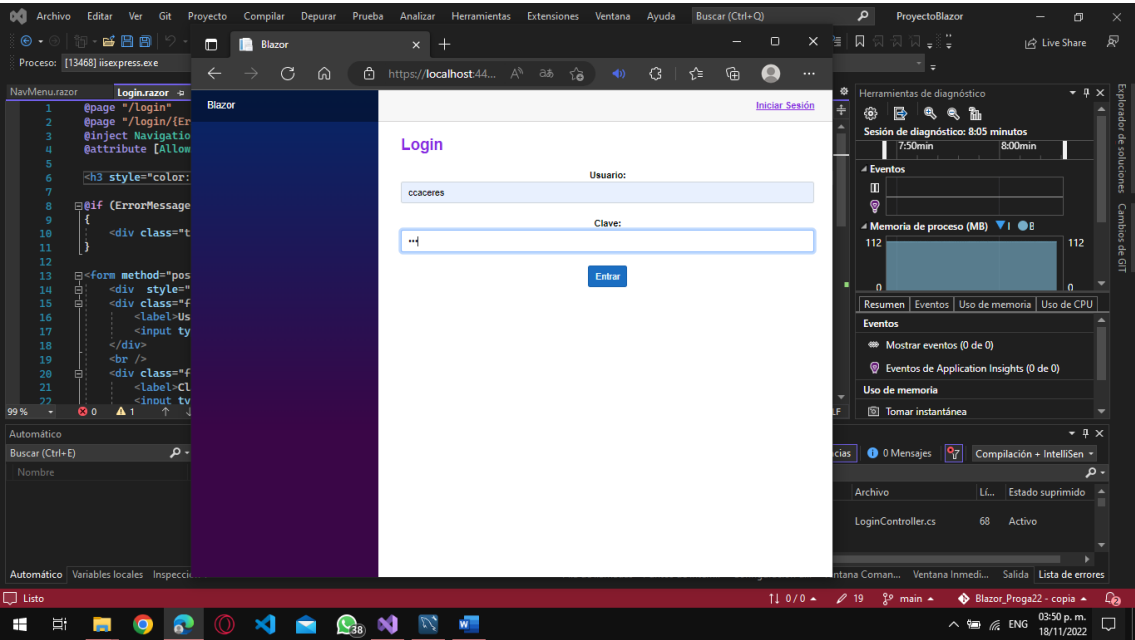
Archivo Editar Ver Git Proyecto Compilar Depurar Prueba Analizar Herramientas Extensiones Ventana Ayuda Buscar (Ctrl+Q) ProyectoBlazor

Live Share

Proceso: [13468] iisexpress.exe

NavMenu.razor Login.razor

1 @page "/login"
2 @page "/login/{Er
3 @inject Navigatio
4 @attribute [Allow
5
6 <h3 style="color:
7
8 @if (ErrorMessage
9 {
10 <div class="t
11 }
12
13 <form method="pos
14 <div style="
15 <div class="f
16 <label>Us
17 <input ty
18 </div>
19 <br />
20 <div class="f
21 <label>Cl
22 <input ty

99 % 0 1

Blazor

https://localhost:44...

Blazor

Iniciar Sesión

Login

Usuario:

ccaceres

Clave:

•••

Entrar

Herramientas de diagnóstico

Sesión de diagnóstico: 8:05 minutos

7:50min 8:00min

Eventos

Memoria de proceso (MB)

112 112

0 0

Resumen Eventos Uso de memoria Uso de CPU

Eventos

Mostrar eventos (0 de 0)

Eventos de Application Insights (0 de 0)

Uso de memoria

Tomar instantánea

Explorador de soluciones Cambios de GIT

Automático

Buscar (Ctrl+E)

Nombre

cias 0 Mensajes Compilación + IntelliSen

Archivo Lí... Estado suprimido

LoginController.cs 68 Activo

Automático Variables locales Inspecció

ntana Coman... Ventana Inmedi... Salida Lista de errores

Listo

0 / 0 19 main Blazor_Proga22 - copia

38

ENG 03:50 p. m. 18/11/2022